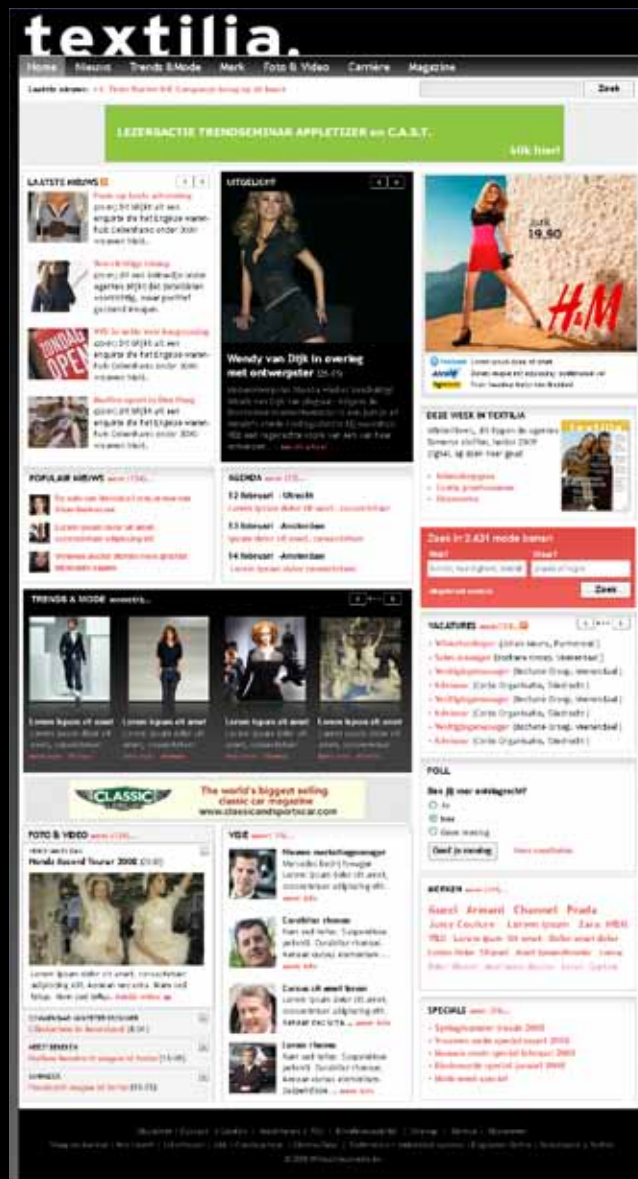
textilia.

Home Nieuws Trends & Mode Merk Foto & Video Carrière Magazine

Laatste nieuws: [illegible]

Zoek

LEZERSACTIE TRENDSEMINAR APPLETIZER en C.A.S.T.

klik hier!

LAATSTE NIEUWS

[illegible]

UITGELICHT

Wendy van Dijk in overleg met ontwerpster

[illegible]

Jurk 19,90

H&M

DEZE WEEK IN TEXTILIA

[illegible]

POPULAIR NIEUWS

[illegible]

AGENDA

12 februari - Utrecht

Lorem ipsum dolor sit amet, consectetuer

13 februari - Amsterdam

Lorem ipsum dolor sit amet, consectetuer

14 februari - Amsterdam

Lorem ipsum dolor consectetuer

Zoek in 2.431 mode banen

Wat? Waar?

Zoek

TRENDS & MODE

Lorem ipsum sit amet Lorem ipsum sit amet Lorem ipsum sit amet Lorem ipsum sit amet

VACATURES

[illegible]

CLASSIC

The world's biggest selling classic car magazine

www.classicandsportscar.com

POLL

Ben jij met ontslagrecht?

Ja

Nee

Geen mening

Geef je mening

FOTO & VIDEO

Honda Accord Tourer 2008 (01:02)

VIDE

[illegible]

MERKEN

Gucci Armani Channel Prada Juicy Couture Lorem ipsum Zara HBM

SPECIALS

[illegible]

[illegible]